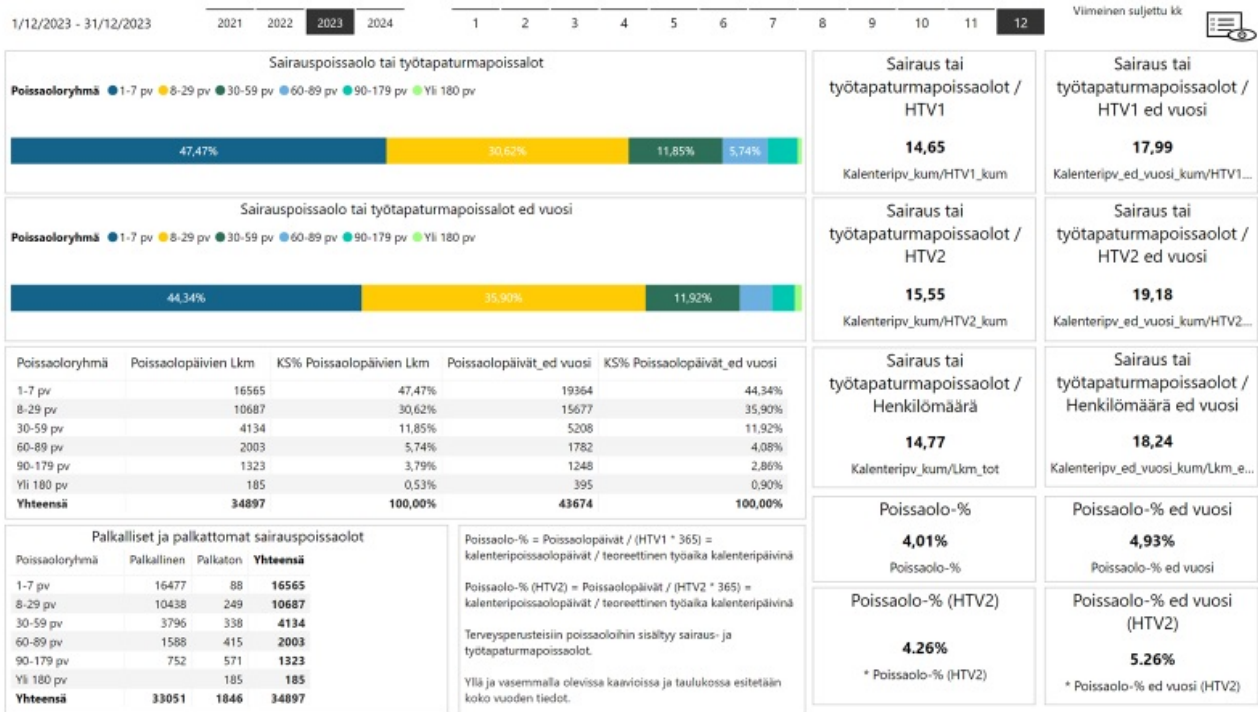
1/12/2023 - 31/12/2023

2021 2022 2023 2024

1 2 3 4 5 6 7 8 9 10 11 12

Viimeinen suljettu kk

Sairauspoissaolo tai työtapaturmapoissaolot

Poissaoloryhmä ● 1-7 pv ● 8-29 pv ● 30-59 pv ● 60-89 pv ● 90-179 pv ● Yli 180 pv

47,47% 30,62% 11,85% 5,74%

Sairauspoissaolo tai työtapaturmapoissaolot ed vuosi

Poissaoloryhmä ● 1-7 pv ● 8-29 pv ● 30-59 pv ● 60-89 pv ● 90-179 pv ● Yli 180 pv

44,34% 35,90% 11,92%

| Poissaoloryhmä | Poissaolopäivien Lkm | KS% Poissaolopäivien Lkm | Poissaolopäivät_ed vuosi | KS% Poissaolopäivät_ed vuosi |
|---|---|---|---|---|
| 1-7 pv | 16565 | 47,47% | 19364 | 44,34% |
| 8-29 pv | 10687 | 30,62% | 15677 | 35,90% |
| 30-59 pv | 4134 | 11,85% | 5208 | 11,92% |
| 60-89 pv | 2003 | 5,74% | 1782 | 4,08% |
| 90-179 pv | 1323 | 3,79% | 1248 | 2,86% |
| Yli 180 pv | 185 | 0,53% | 395 | 0,90% |
| Yhteensä | 34897 | 100,00% | 43674 | 100,00% |

Palkalliset ja palkattomat sairauspoissaolot

| Poissaoloryhmä | Palkallinen | Palkaton | Yhteensä |
|---|---|---|---|
| 1-7 pv | 16477 | 88 | 16565 |
| 8-29 pv | 10438 | 249 | 10687 |
| 30-59 pv | 3796 | 338 | 4134 |
| 60-89 pv | 1588 | 415 | 2003 |
| 90-179 pv | 752 | 571 | 1323 |
| Yli 180 pv | | 185 | 185 |
| Yhteensä | 33051 | 1846 | 34897 |

Poissaolo-% = Poissaolopäivät / (HTV1 * 365) = kalenteripoissaolopäivät / teoreettinen työaika kalenteripäivinä

Poissaolo-% (HTV2) = Poissaolopäivät / (HTV2 * 365) = kalenteripoissaolopäivät / teoreettinen työaika kalenteripäivinä

Terveysperusteisiin poissaoloihin sisältyy sairaus- ja työtapaturmapoissaolot.

Yllä ja vasemmalla olevissa kaavioissa ja taulukossa esitetään koko vuoden tiedot.

Sairaus tai työtapaturmapoissaolot / HTV1
14,65
Kalenteripv_kum/HTV1_kum

Sairaus tai työtapaturmapoissaolot / HTV1 ed vuosi
17,99
Kalenteripv_ed_vuosi_kum/HTV1...

Sairaus tai työtapaturmapoissaolot / HTV2
15,55
Kalenteripv_kum/HTV2_kum

Sairaus tai työtapaturmapoissaolot / HTV2 ed vuosi
19,18
Kalenteripv_ed_vuosi_kum/HTV2...

Sairaus tai työtapaturmapoissaolot / Henkilömäärä
14,77
Kalenteripv_kum/Lkm_tot

Sairaus tai työtapaturmapoissaolot / Henkilömäärä ed vuosi
18,24
Kalenteripv_ed_vuosi_kum/Lkm_e...

Poissaolo-%
4,01%
Poissaolo-%

Poissaolo-% ed vuosi
4,93%
Poissaolo-% ed vuosi

Poissaolo-% (HTV2)
4.26%
* Poissaolo-% (HTV2)

Poissaolo-% ed vuosi (HTV2)
5.26%
* Poissaolo-% ed vuosi (HTV2)